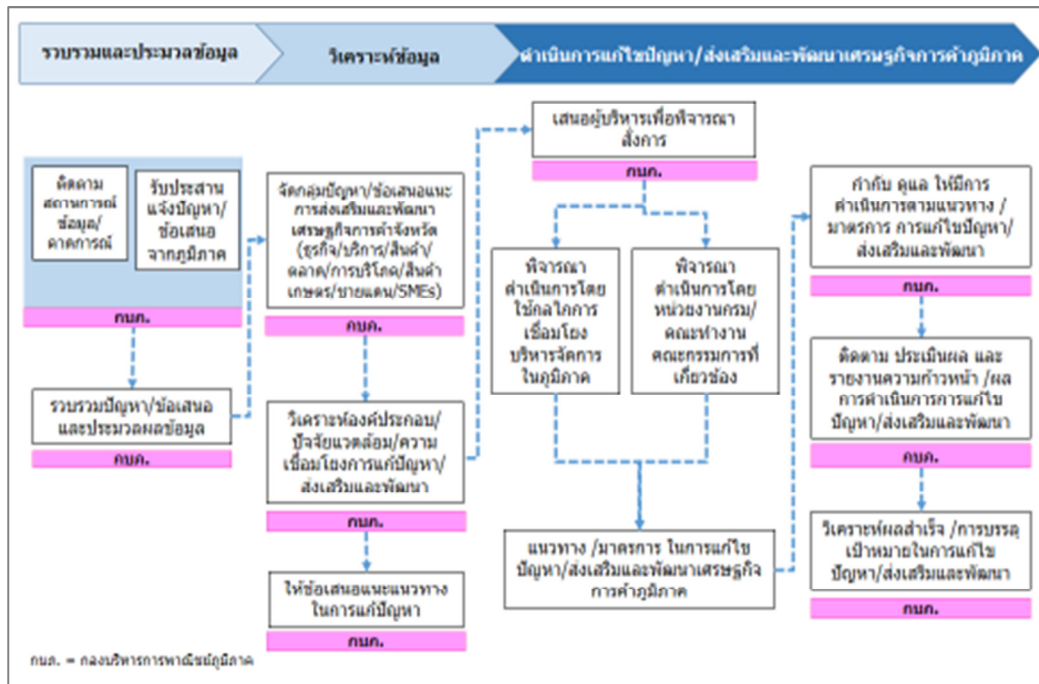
รวบรวมและประมวลข้อมูล

วิเคราะห์ข้อมูล

ดำเนินการแก้ไขปัญหา/ส่งเสริมและพัฒนาเศรษฐกิจการค้าภูมิภาค

ติดตามสถานการณ์ข้อมูล/คาดการณ์

รับประสานแจ้งปัญหา/ข้อเสนอจากภูมิภาค

กบภ.

รวบรวมปัญหา/ข้อเสนอและประมวลผลข้อมูล

กบภ.

จัดกลุ่มปัญหา/ข้อเสนอแนะการส่งเสริมและพัฒนาเศรษฐกิจการค้าจังหวัด (ธุรกิจ/บริการ/สินค้า/ตลาด/การบริโภค/สินค้าเกษตร/ชายแดน/SMEs)

กบภ.

วิเคราะห์องค์ประกอบ/ปัจจัยแวดล้อม/ความเชื่อมโยงการแก้ปัญหา/ส่งเสริมและพัฒนา

กบภ.

ให้ข้อเสนอแนะแนวทางในการแก้ปัญหา

กบภ.

เสนอผู้บริหารเพื่อพิจารณาสั่งการ

กบภ.

พิจารณาดำเนินการโดยใช้กลไกการเชื่อมโยงบริหารจัดการในภูมิภาค

พิจารณาดำเนินการโดยหน่วยงานกรม/คณะทำงานคณะกรรมการที่เกี่ยวข้อง

แนวทาง /มาตรการ ในการแก้ไขปัญหา/ส่งเสริมและพัฒนาเศรษฐกิจการค้าภูมิภาค

กำกับ ดูแล ให้มีการดำเนินการตามแนวทาง / มาตรการ การแก้ไขปัญหา/ส่งเสริมและพัฒนา

กบภ.

ติดตาม ประเมินผล และรายงานความก้าวหน้า /ผลการดำเนินการการแก้ไขปัญหา/ส่งเสริมและพัฒนา

กบภ.

วิเคราะห์ผลสำเร็จ /การบรรลุเป้าหมายในการแก้ไขปัญหา/ส่งเสริมและพัฒนา

กบภ.

กบภ. = กองบริหารการพาณิชย์ภูมิภาค